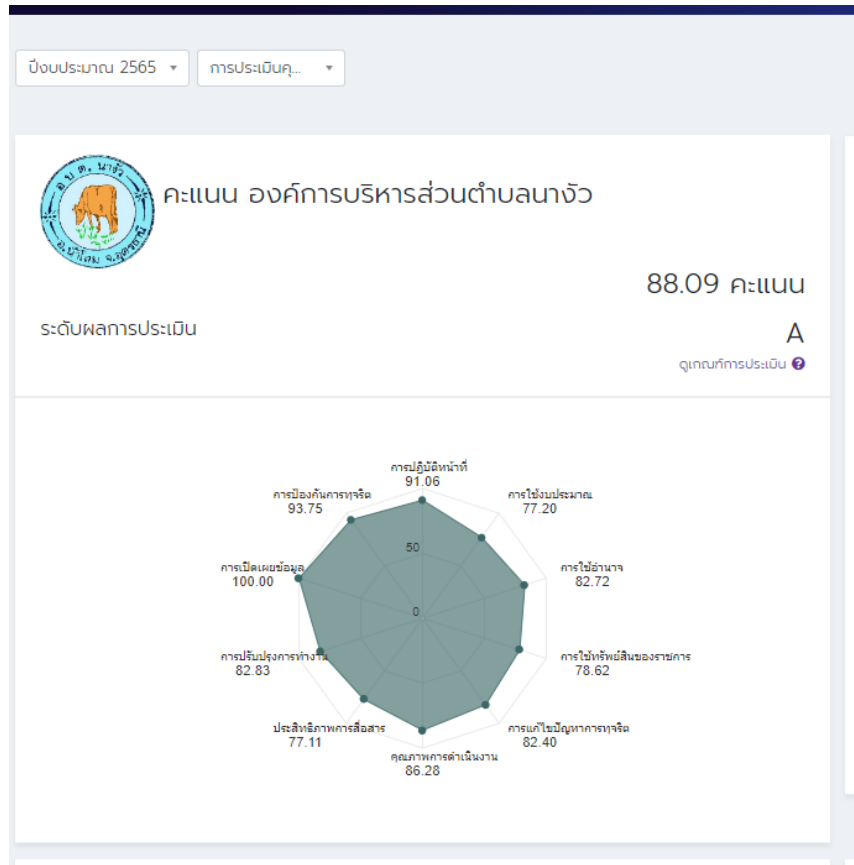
ปีงบประมาณ 2565 ▾
การประเมินคุ... ▾

คะแนน องค์การบริหารส่วนตำบลนางัว

88.09 คะแนน

ระดับผลการประเมิน

A

ดูเกณฑ์การประเมิน

การปฏิบัติหน้าที่
91.06

การใช้งบประมาณ
77.20

การใช้อำนาจ
82.72

การใช้ทรัพย์สินของราชการ
78.62

การแก้ไขปัญหาการทุจริต
82.40

คุณภาพการดำเนินงาน
86.28

ประสิทธิภาพการสื่อสาร
77.11

การปรับปรุงการทำงาน
82.83

การเปิดเผยข้อมูล
100.00

การป้องกันการทุจริต
93.75

50

0